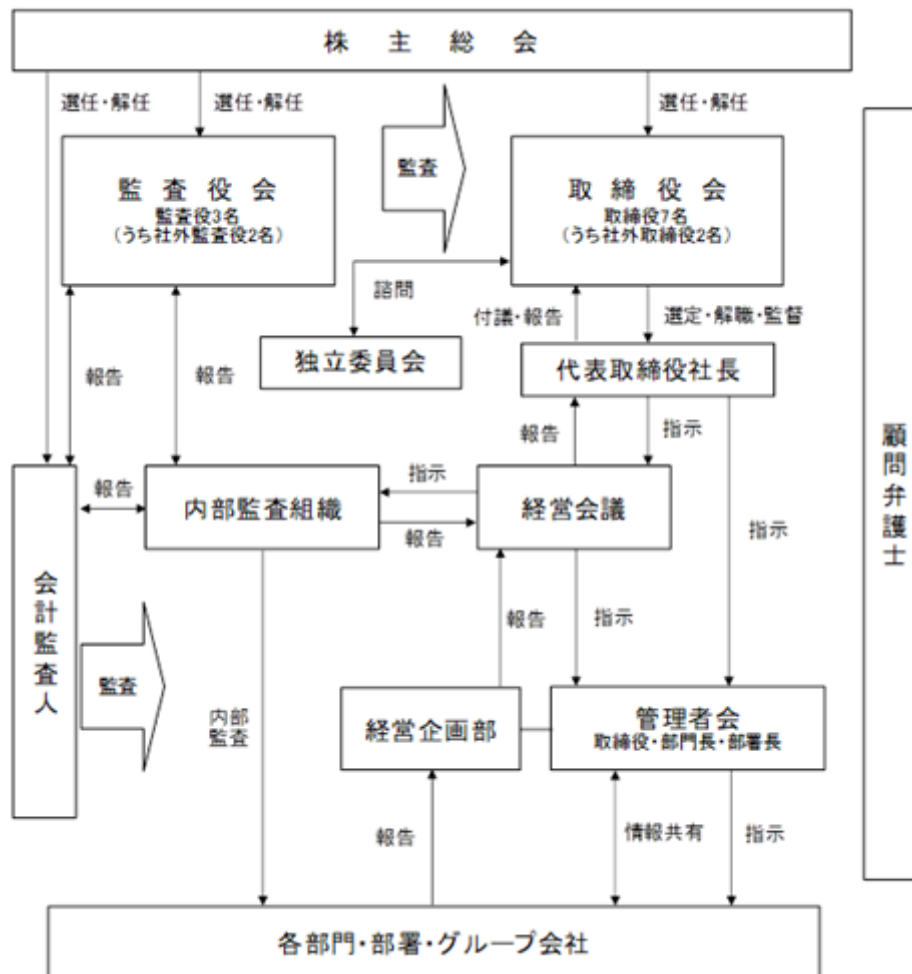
株 主 総 会

選任・解任
選任・解任
選任・解任

監 査 役 会
監査役3名
（うち社外監査役2名）

監査

取 締 役 会
取締役7名
（うち社外取締役2名）

諮問
付議・報告
選定・解職・監督

独立委員会

代表取締役社長

報告
報告
報告
指示

顧問弁護士

会計監査人

報告
内部監査組織
指示
報告
経営会議
指示

監査
内部監査
報告
指示

経営企画部

管理者会
取締役・部門長・部署長

報告
情報共有
指示

各部門・部署・グループ会社